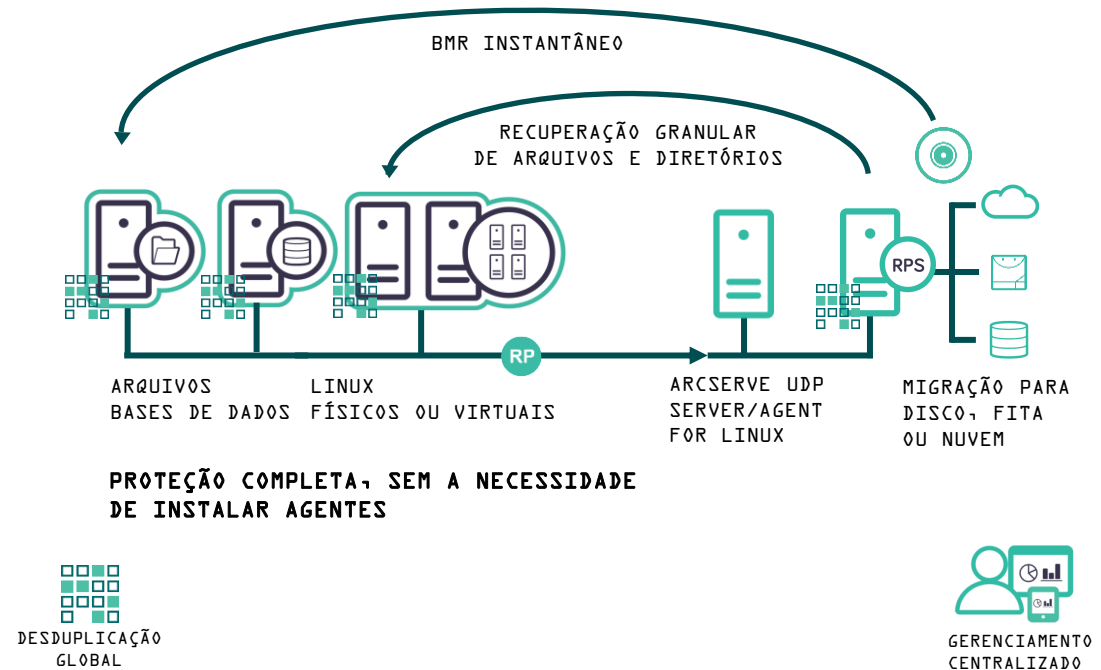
BMR INSTANTÂNEO

RECUPERAÇÃO GRANULAR
DE ARQUIVOS E DIRETÓRIOS

RP

RPS

ARQUIVOS
BASES DE DADOS

LINUX
FÍSICOS OU VIRTUAIS

ARCSERVE UDP
SERVER/AGENT
FOR LINUX

MIGRAÇÃO PARA
DISCO, FITA
OU NUVEM

PROTEÇÃO COMPLETA, SEM A NECESSIDADE
DE INSTALAR AGENTES

DESDUPLICAÇÃO
GLOBAL

GERENCIAMENTO
CENTRALIZADO